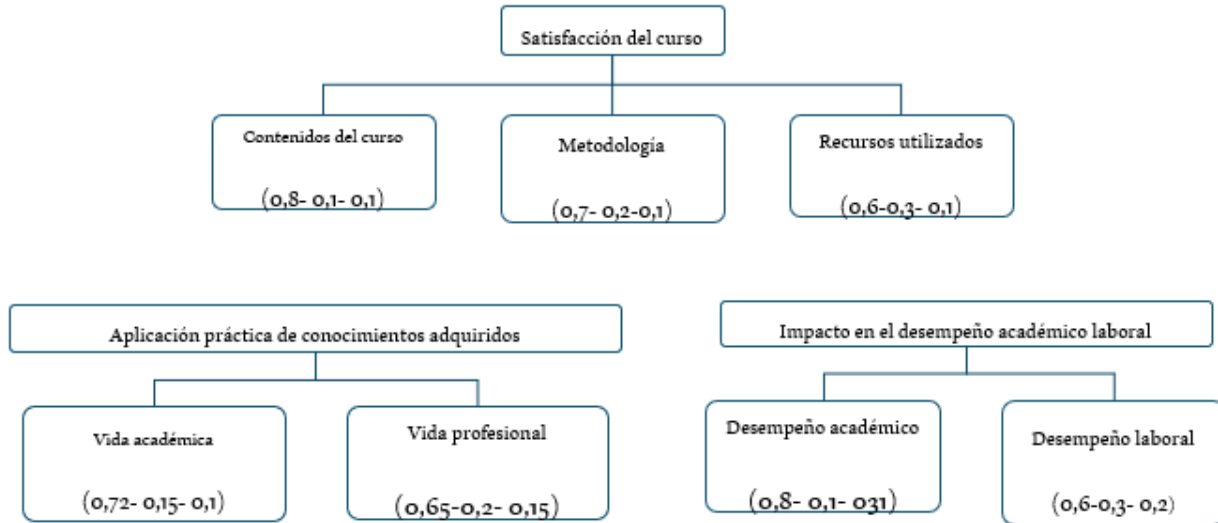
Satisfacción del curso

Contenidos del curso

(0,8- 0,1- 0,1)

Metodología

(0,7- 0,2-0,1)

Recursos utilizados

(0,6-0,3- 0,1)

Aplicación práctica de conocimientos adquiridos

Vida académica

(0,72- 0,15- 0,1)

Vida profesional

(0,65-0,2- 0,15)

Impacto en el desempeño académico laboral

Desempeño académico

(0,8- 0,1- 031)

Desempeño laboral

(0,6-0,3- 0,2)